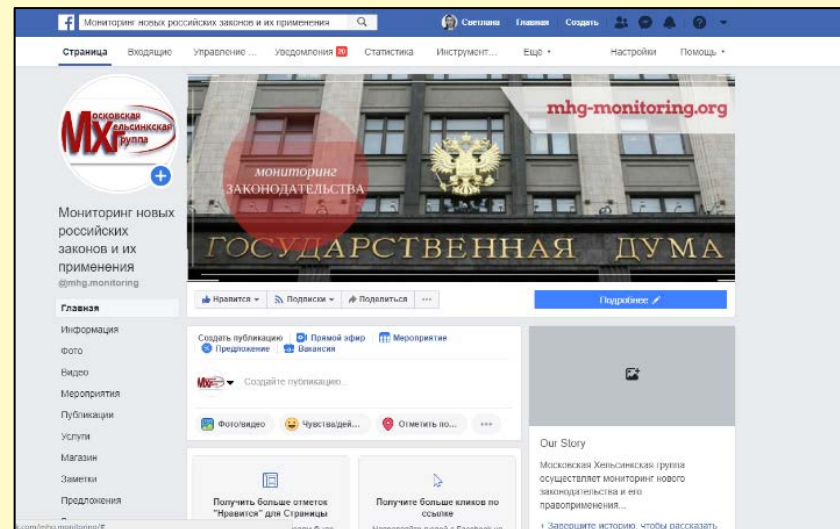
Мониторинг новых российских законов и их применения
Светлана Главная Создать

Страница Входящие Управление ... Уведомления 20 Статистика Инструмент... Еще ▾ Настройки Помощь ▾

Московская Хельсинкская группа МХГ

mhg-monitoring.org

мониторинг законодательства

ГОСУДАРСТВЕННАЯ ДУМА

Мониторинг новых российских законов и их применения
@mhg.monitoring

Главная
Информация
Фото
Видео
Мероприятия
Публикации
Услуги
Магазин
Заметки
Предложения

Нравится ▾ Подписки ▾ Поделиться ...

Подробнее

Создать публикацию Прямой эфир Мероприятие Предложение Вакансия

Создайте публикацию...

Фото/видео Чувства/дей... Отметить по... ...

Получить больше отметок "Нравится" для Страницы

Получите больше кликов по ссылке

Our Story

Московская Хельсинкская группа осуществляет мониторинг нового законодательства и его правоприменения...

+ Завершите историю, чтобы рассказать

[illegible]